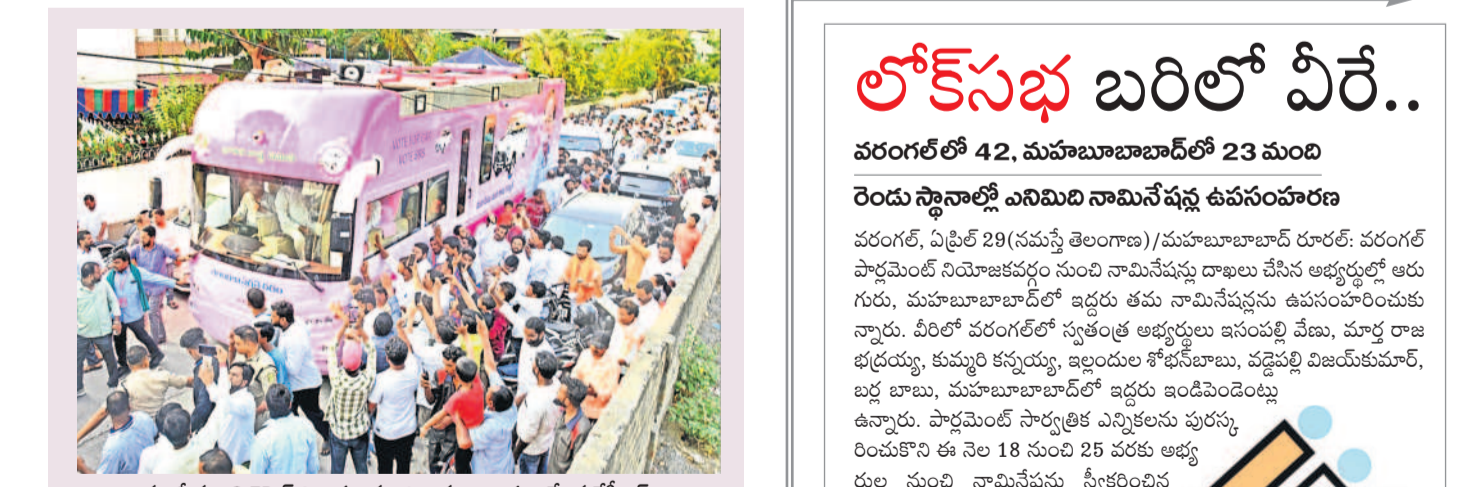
లోక్‌సభ బరిలో వీరే..

వరంగల్‌లో 42, మహబూబాబాద్‌లో 23 మంది

రెండు స్థానాల్లో ఎనిమిది నామినేషన్ల ఉపసంహరణ

వరంగల్, ఏప్రిల్ 29(నమస్తే తెలంగాణ)/మహబూబాబాద్ రూరల్: వరంగల్ పార్లమెంట్ నియోజకవర్గం నుంచి నామినేషన్లు దాఖలు చేసిన అభ్యర్థుల్లో ఆరుగురు, మహబూబాబాద్‌లో ఇద్దరు తమ నామినేషన్లను ఉపసంహరించుకున్నారు. వీరిలో వరంగల్‌లో స్వతంత్ర అభ్యర్థులు ఇసంపల్లి వేణు, మార్త రాజ భద్రయ్య, కుమ్మరి కన్నయ్య, ఇల్లందుల శోభన్‌బాబు, వడ్డెపల్లి విజయ్‌కుమార్, బర్ల బాబు, మహబూబాబాద్‌లో ఇద్దరు ఇండిపెండెంట్లు ఉన్నారు. పార్లమెంట్ సార్వత్రిక ఎన్నికలను పురస్కరించుకొని ఈ నెల 18 నుంచి 25 వరకు అభ్యర్థుల నుంచి నామినేషన్లను స్వీకరించిన